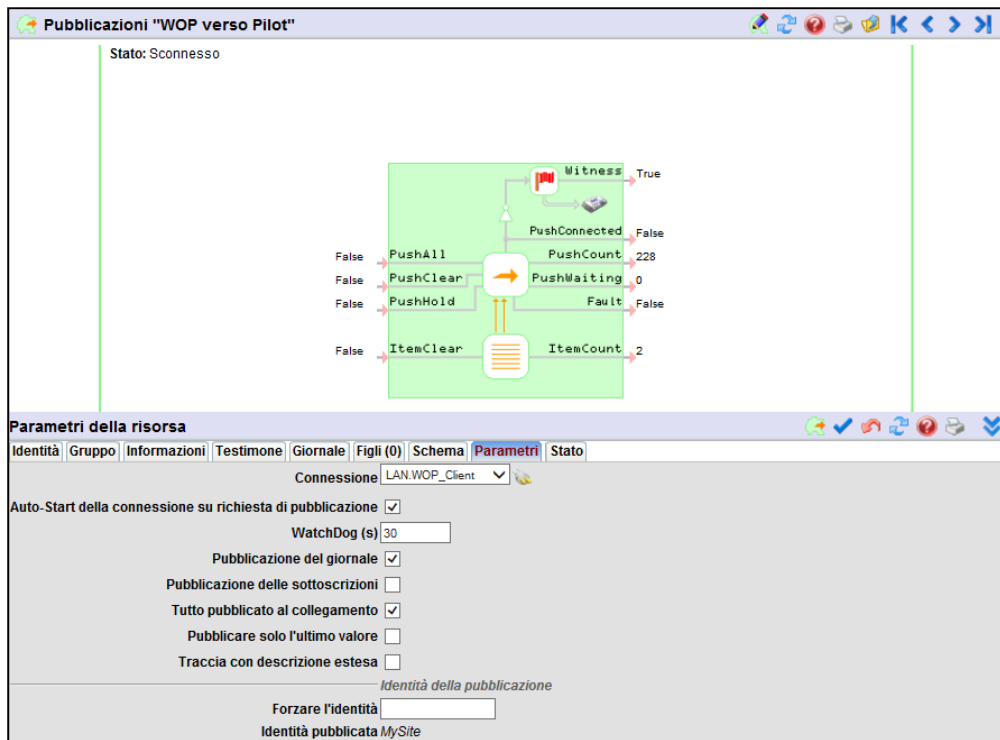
Pubblicazioni "WOP verso Pilot"

Stato: Sconnesso

Witness True
PushConnected False
False PushAll PushCount 228
False PushClear PushWaiting 0
False PushHold Fault False
False ItemClear ItemCount 2

Parametri della risorsa

Identità Gruppo Informazioni Testimone Giornale Figli (0) Schema Parametri Stato

Connessione LAN.WOP_Client

Auto-Start della connessione su richiesta di pubblicazione ✓

WatchDog (s) 30

Pubblicazione del giornale ✓

Pubblicazione delle sottoscrizioni

Tutto pubblicato al collegamento ✓

Pubblicare solo l'ultimo valore

Traccia con descrizione estesa

Identità della pubblicazione

Forzare l'identità

Identità pubblicata MySite